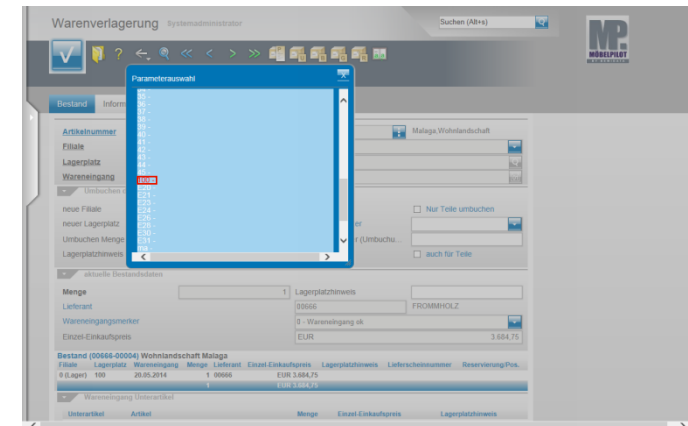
Warenverlagerung Systemadministrator

Suchen (Alt+s)

MÖBELPILOT

Parameterauswahl

35 -
36 -
37 -
38 -
39 -
40 -
41 -
42 -
43 -
44 -
45 -
E03
E20 -
E21 -
E23 -
E24 -
E26 -
E27 -
E28 -
E30 -
E31 -
INF -

Bestand Inform

Artikelnummer
Filiale
Lagerplatz
Wareneingang

Malaga,Wohnlandschaft

Umbuchen

neue Filiale
neuer Lagerplatz
Umbuchen Menge
Lagerplatzhinweis

Nur Teile umbuchen
er
r (Umbuchu...
auch für Teile

aktuelle Bestandsdaten

Menge | 1 | Lagerplatzhinweis
Lieferant | 89666 | FROMMHOLZ
Wareneingangsmerker | 0 - Wareneingang ok
Einzel-Einkaufspreis | EUR | 3.684,75

Bestand (00666-00004) Wohnlandschaft Malaga

| Filiale | Lagerplatz | Wareneingang | Menge | Lieferant | Einzel-Einkaufspreis | Lagerplatzhinweis | Lieferscheinnummer | Reservierung/Pos. |
|---|---|---|---|---|---|---|---|---|
| 0 (Lager) | 100 | 20.05.2014 | 1 | 00666 | EUR 3.684,75 | | | |
| | | | 1 | | EUR 3.684,75 | | | |

Wareneingang Unterartikel

Unterartikel | Artikel | Menge | Einzel-Einkaufspreis | Lagerplatzhinweis